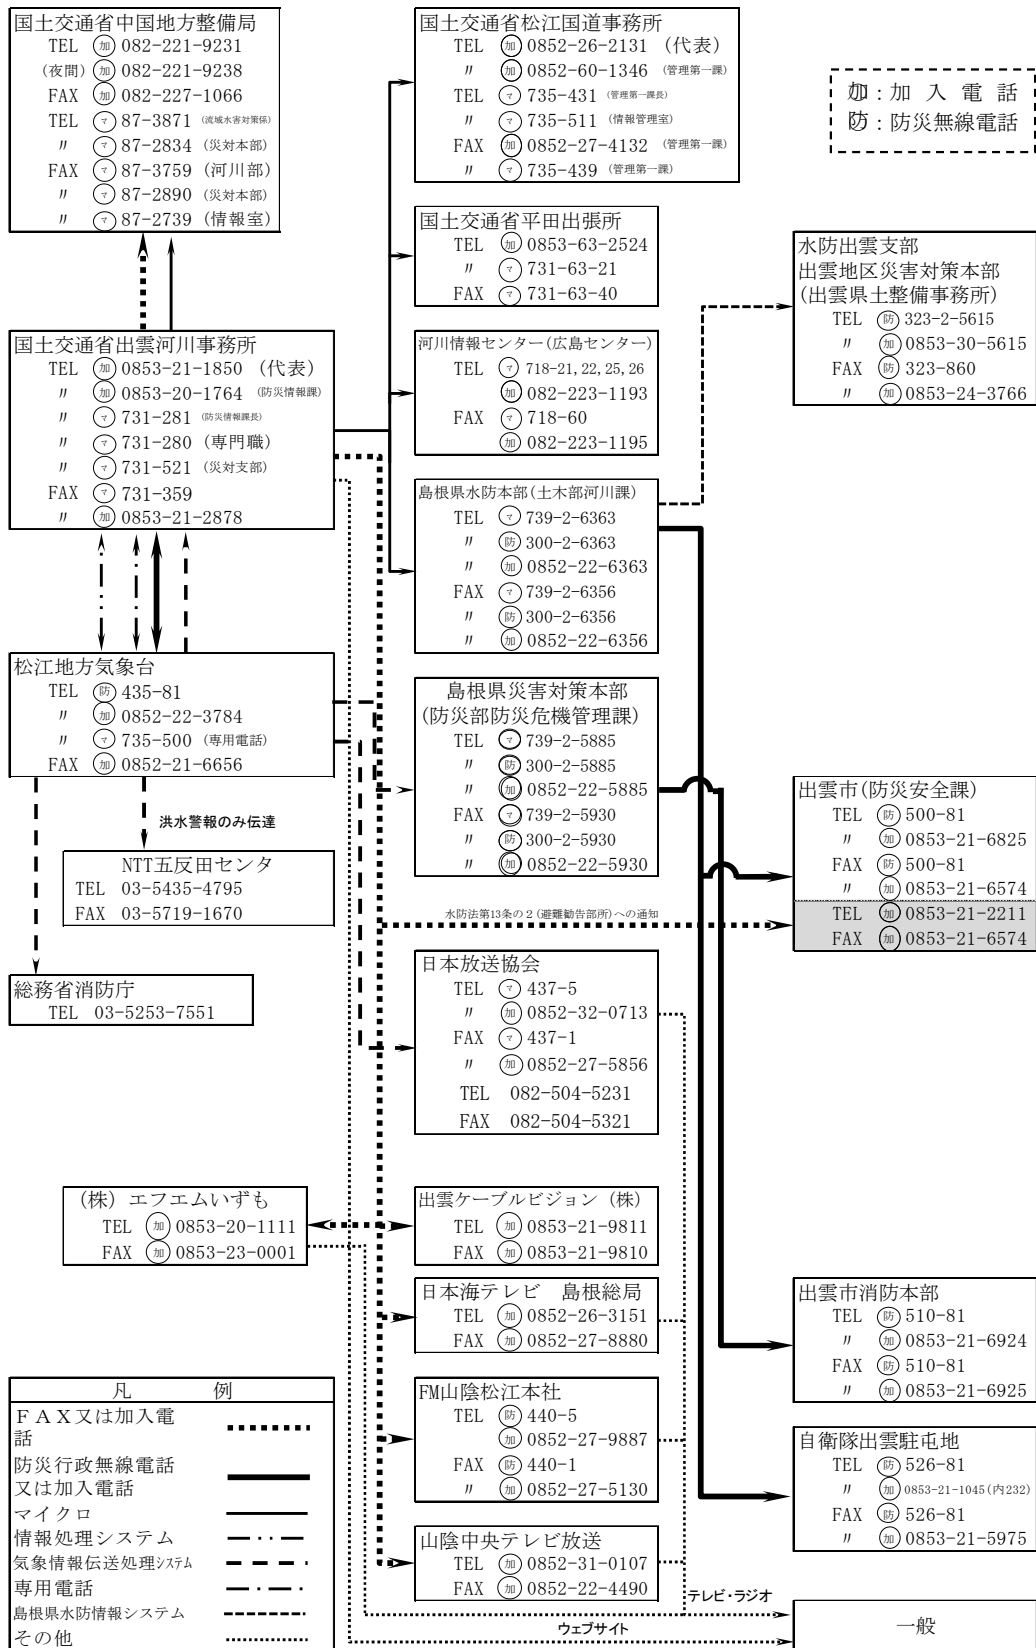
国土交通省中国地方整備局
TEL ㊓ 082-221-9231
(夜間) ㊓ 082-221-9238
FAX ㊓ 082-227-1066
TEL ㋮ 87-3871 (流域水害対策係)
〃 ㋮ 87-2834 (災対本部)
FAX ㋮ 87-3759 (河川部)
〃 ㋮ 87-2890 (災対本部)
〃 ㋮ 87-2739 (情報室)

国土交通省松江国道事務所
TEL ㊓ 0852-26-2131 (代表)
〃 ㊓ 0852-60-1346 (管理第一課)
TEL ㋮ 735-431 (管理第一課長)
〃 ㋮ 735-511 (情報管理室)
FAX ㊓ 0852-27-4132 (管理第一課)
〃 ㋮ 735-439 (管理第一課)

㊓:加入電話
㊍:防災無線電話

国土交通省平田出張所
TEL ㊓ 0853-63-2524
〃 ㋮ 731-63-21
FAX ㋮ 731-63-40

水防出雲支部
出雲地区災害対策本部
(出雲県土整備事務所)
TEL ㊍ 323-2-5615
〃 ㊓ 0853-30-5615
FAX ㊍ 323-860
〃 ㊓ 0853-24-3766

国土交通省出雲河川事務所
TEL ㊓ 0853-21-1850 (代表)
〃 ㊓ 0853-20-1764 (防災情報課)
〃 ㋮ 731-281 (防災情報課長)
〃 ㋮ 731-280 (専門職)
〃 ㋮ 731-521 (災対支部)
FAX ㋮ 731-359
〃 ㊓ 0853-21-2878

河川情報センター(広島センター)
TEL ㋮ 718-21, 22, 25, 26
㊓ 082-223-1193
FAX ㋮ 718-60
㊓ 082-223-1195

島根県水防本部(土木部河川課)
TEL ㋮ 739-2-6363
〃 ㊍ 300-2-6363
〃 ㊓ 0852-22-6363
FAX ㋮ 739-2-6356
〃 ㊍ 300-2-6356
〃 ㊓ 0852-22-6356

松江地方気象台
TEL ㊍ 435-81
〃 ㊓ 0852-22-3784
〃 ㋮ 735-500 (専用電話)
FAX ㊓ 0852-21-6656

島根県災害対策本部
(防災部防災危機管理課)
TEL ㋮ 739-2-5885
〃 ㊍ 300-2-5885
〃 ㊓ 0852-22-5885
FAX ㋮ 739-2-5930
〃 ㊍ 300-2-5930
〃 ㊓ 0852-22-5930

出雲市(防災安全課)
TEL ㊍ 500-81
〃 ㊓ 0853-21-6825
FAX ㊍ 500-81
〃 ㊓ 0853-21-6574
TEL ㊓ 0853-21-2211
FAX ㊓ 0853-21-6574

洪水警報のみ伝達

NTT五反田センタ
TEL 03-5435-4795
FAX 03-5719-1670

水防法第13条の2(避難勧告部所)への通知

総務省消防庁
TEL 03-5253-7551

日本放送協会
TEL ㋮ 437-5
〃 ㊓ 0852-32-0713
FAX ㋮ 437-1
〃 ㊓ 0852-27-5856
TEL 082-504-5231
FAX 082-504-5321

(株) エフエムいずも
TEL ㊓ 0853-20-1111
FAX ㊓ 0853-23-0001

出雲ケーブルビジョン (株)
TEL ㊓ 0853-21-9811
FAX ㊓ 0853-21-9810

日本海テレビ 島根総局
TEL ㊓ 0852-26-3151
FAX ㊓ 0852-27-8880

出雲市消防本部
TEL ㊍ 510-81
〃 ㊓ 0853-21-6924
FAX ㊍ 510-81
〃 ㊓ 0853-21-6925

FM山陰松江本社
TEL ㊍ 440-5
㊓ 0852-27-9887
FAX ㊍ 440-1
〃 ㊓ 0852-27-5130

自衛隊出雲駐屯地
TEL ㊍ 526-81
〃 ㊓ 0853-21-1045(内232)
FAX ㊍ 526-81
〃 ㊓ 0853-21-5975

山陰中央テレビ放送
TEL ㊓ 0852-31-0107
FAX ㊓ 0852-22-4490

テレビ・ラジオ
ウェブサイト
一般

| 凡 | 例 |
|---|---|
| FAX又は加入電話 | |
| 防災行政無線電話又は加入電話 | |
| マイクロ | |
| 情報処理システム | |
| 気象情報伝送処理ｼｽﾃﾑ | |
| 専用電話 | |
| 島根県水防情報システム | |
| その他 | |